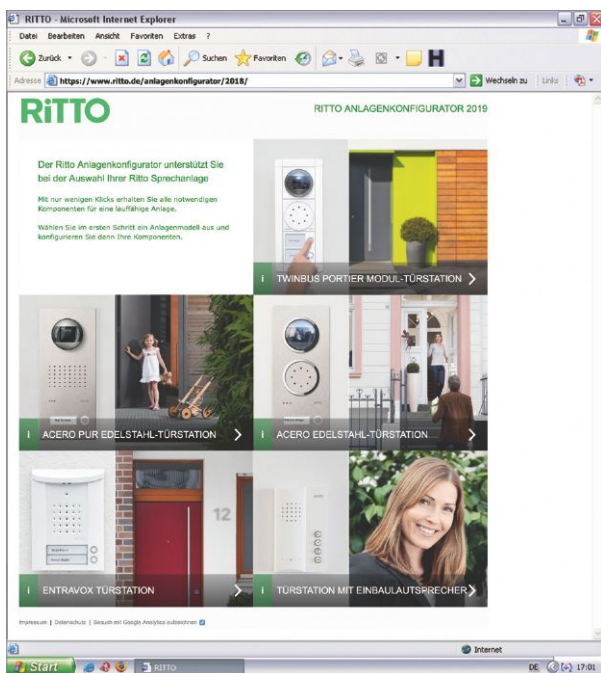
RITTO - Microsoft Internet Explorer

Datei Bearbeiten Ansicht Favoriten Extras ?

Zurück Suchen Favoriten

Adresse https://www.ritto.de/anlagenkonfigurator/2018/ Wechseln zu Links

RiTTO

RITTO ANLAGENKONFIGURATOR 2019

Der Ritto Anlagenkonfigurator unterstützt Sie bei der Auswahl Ihrer Ritto Sprechanlage

Mit nur wenigen Klicks erhalten Sie alle notwendigen Komponenten für eine lauffähige Anlage.

Wählen Sie im ersten Schritt ein Anlagenmodell aus und konfigurieren Sie dann Ihre Komponenten.

i TWINBUS PORTIER MODUL-TÜRSTATION

i ACERO PUR EDELSTAHL-TÜRSTATION

i ACERO EDELSTAHL-TÜRSTATION

12

i ENTRAVOX TÜRSTATION

i TÜRSTATION MIT EINBAULAUTSPRECHER

Impressum | Datenschutz | Besuch mit Google Analytics aufzeichnen

Internet

Start RITTO

DE 17:01